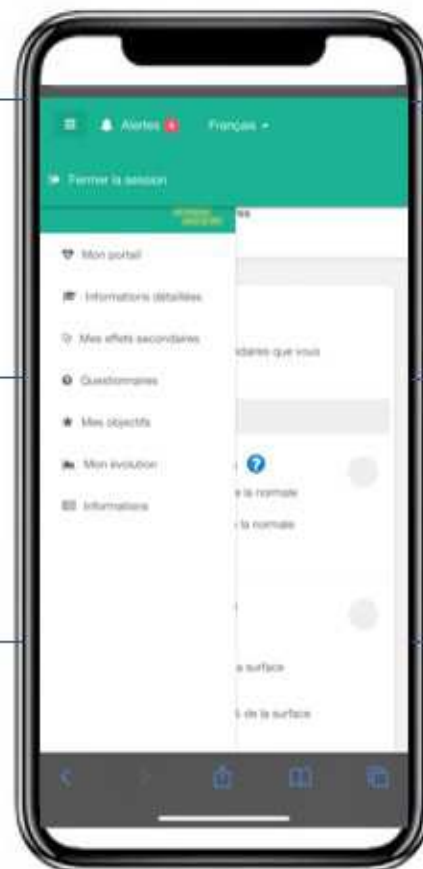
Alertes 6 Français

Fermer la session

Mon portail

Informations détaillées

Mes effets secondaires

Questionnaires

Mes objectifs

Mon évolution

Informations

ndaires que vous

la normale

la normale

a surface

de la surface